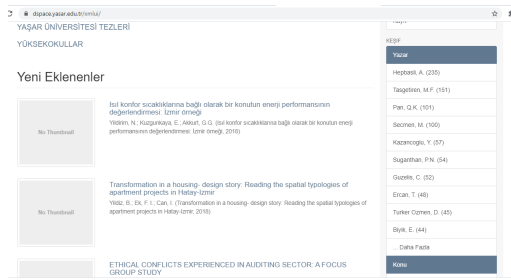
dspace.yasar.edu.tr/xmlui/

YAŞAR ÜNİVERSİTESİ TEZLERİ

YÜKSEKOKULLAR

Yeni Eklenenler

No Thumbnail

Isıl konfor sıcaklıklarına bağlı olarak bir konutun enerji performansının değerlendirmesi: İzmir örneği

Yıldırım, N.; Kuzgunkaya, E.; Akkurt, G.G. (Isıl konfor sıcaklıklarına bağlı olarak bir konutun enerji performansının değerlendirmesi: İzmir örneği, 2018)

No Thumbnail

Transformation in a housing- design story: Reading the spatial typologies of apartment projects in Hatay-İzmir

Yildiz, B.; Eti, F. I.; Can, I. (Transformation in a housing- design story: Reading the spatial typologies of apartment projects in Hatay-İzmir, 2018)

ETHICAL CONFLICTS EXPERIENCED IN AUDITING SECTOR: A FOCUS GROUP STUDY

KEŞİF

Yazar

Hepbasli, A. (235)

Tasgetiren, M.F. (151)

Pan, Q.K. (101)

Secmen, M. (100)

Kazancoglu, Y. (57)

Suganthan, P.N. (54)

Guzelis, C. (52)

Ercan, T. (48)

Turker Ozmen, D. (45)

Biyik, E. (44)

... Daha Fazla

Konu